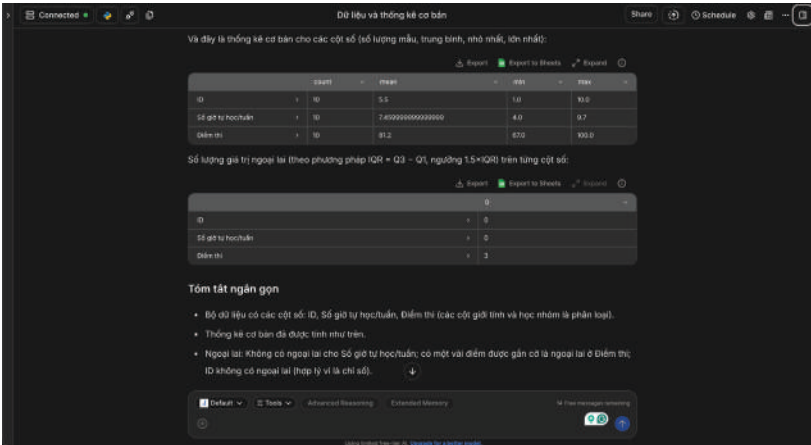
Connected

Dữ liệu và thống kê cơ bản

Share

Schedule

Và đây là thống kê cơ bản cho các cột số (số lượng mẫu, trung bình, nhỏ nhất, lớn nhất):

Export | Export to Sheets | Expand

| | count | mean | min | max |
|---|---|---|---|---|
| ID | 10 | 5.5 | 1.0 | 10.0 |
| Số giờ tự học/tuần | 10 | 7.450000000000000 | 4.0 | 9.7 |
| Điểm thi | 10 | 81.2 | 67.0 | 100.0 |

Số lượng giá trị ngoại lai (theo phương pháp IQR = Q3 − Q1, ngưỡng 1.5×IQR) trên từng cột số:

Export | Export to Sheets | Expand

| | 0 |
|---|---|
| ID | 0 |
| Số giờ tự học/tuần | 0 |
| Điểm thi | 3 |

Tóm tắt ngắn gọn

- Bộ dữ liệu có các cột số: ID, Số giờ tự học/tuần, Điểm thi (các cột giới tính và học nhóm là phân loại).
- Thống kê cơ bản đã được tính như trên.
- Ngoại lai: Không có ngoại lai cho Số giờ tự học/tuần; có một vài điểm được gắn cờ là ngoại lai ở Điểm thi; ID không có ngoại lai (hợp lý vì là chỉ số).

Default | Tools | Advanced Reasoning | Extended Memory

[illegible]